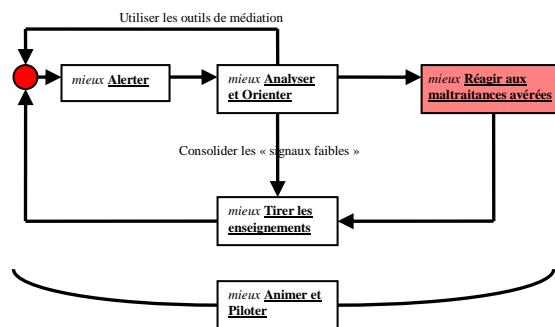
Utiliser les outils de médiation

mieux Alerter

mieux Analyser et Orienter

mieux Réagir aux maltraitances avérées

Consolider les « signaux faibles »

mieux Tirer les enseignements

mieux Animer et Piloter